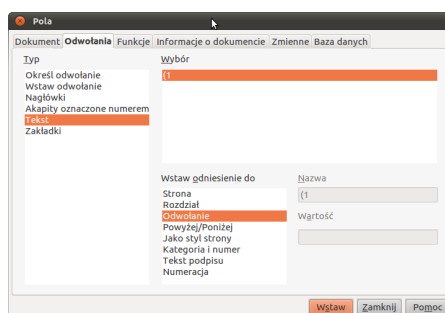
Pola

Dokument | Odwołania | Funkcje | Informacje o dokumencie | Zmienne | Baza danych

Typ
Określ odwołanie
Wstaw odwołanie
Nagłówki
Akapity oznaczone numerem
Tekst
Zakładki

Wybór
(1

Wstaw odniesienie do
Strona
Rozdział
Odwołanie
Powyżej/Poniżej
Jako styl strony
Kategoria i numer
Tekst podpisu
Numeracja

Nazwa
(1

Wartość

Wstaw | Zamknij | Pomoc